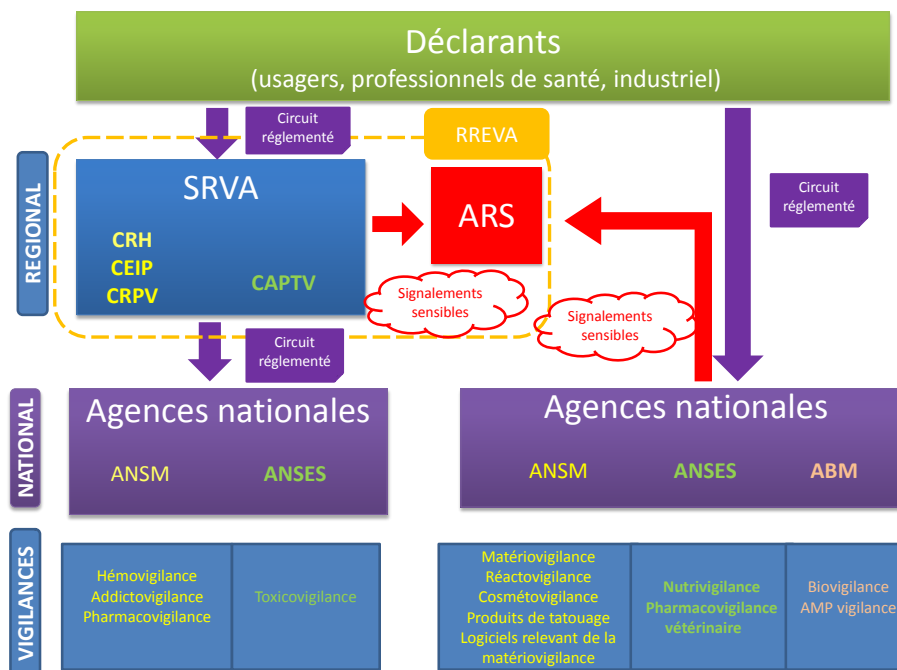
Déclarants
(usagers, professionnels de santé, industriel)

Circuit réglementé

RREVA

REGIONAL

SRVA

CRH
CEIP
CRPV

CAPTV

ARS

Circuit réglementé

Signalements sensibles

Signalements sensibles

Circuit réglementé

NATIONAL

Agences nationales

ANSM ANSES

Agences nationales

ANSM ANSES ABM

VIGILANCES

Hémovigilance
Addictovigilance
Pharmacovigilance

Toxicovigilance

Matériovigilance
Réactovigilance
Cosmétovigilance
Produits de tatouage
Logiciels relevant de la matériovigilance

Nutrivigilance
Pharmacovigilance vétérinaire

Biovigilance
AMP vigilance